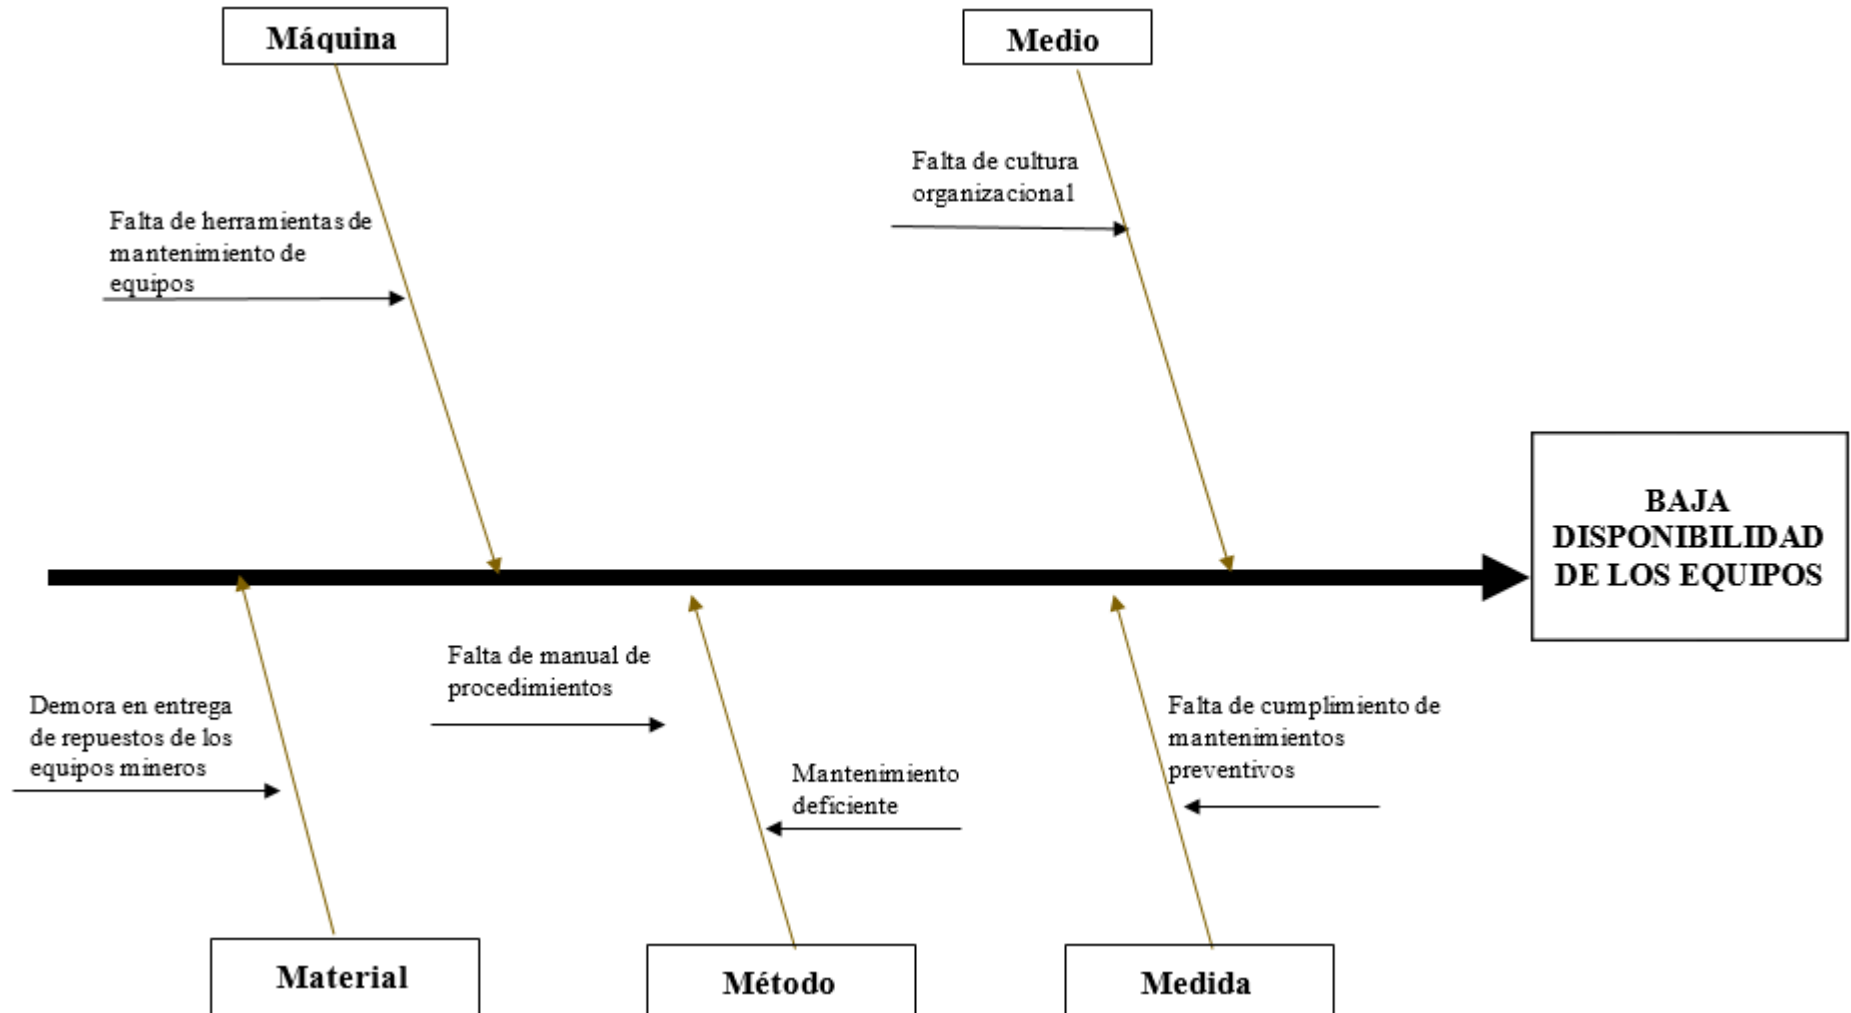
Máquina

Medio

Falta de cultura organizacional

Falta de herramientas de mantenimiento de equipos

BAJA DISPONIBILIDAD DE LOS EQUIPOS

Falta de manual de procedimientos

Demora en entrega de repuestos de los equipos mineros

Falta de cumplimiento de mantenimientos preventivos

Mantenimiento deficiente

Material

Método

Medida